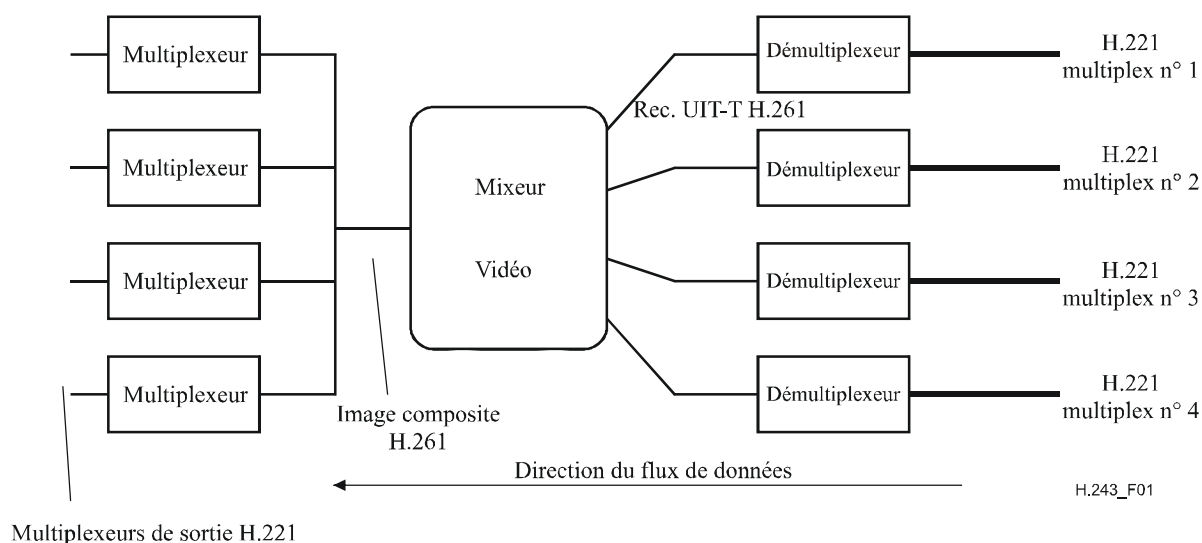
Multiplexeur

Multiplexeur

Multiplexeur

Multiplexeur

Mixeur

Vidéo

Démultiplexeur

H.221
multiplex n° 1

Rec. UIT-T H.261

Démultiplexeur

H.221
multiplex n° 2

Démultiplexeur

H.221
multiplex n° 3

Démultiplexeur

H.221
multiplex n° 4

Image composite
H.261

Direction du flux de données

H.243_F01

Multiplexeurs de sortie H.221